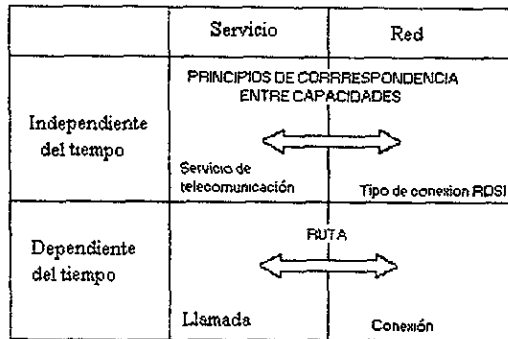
|  | Servicio | Red |
|---|---|---|
| Independiente del tiempo | PRINCIPIOS DE CORRESPONDENCIA ENTRE CAPACIDADES<br>Servicio de telecomunicación | Tipo de conexion RDSI |
| Dependiente del tiempo | RUTA<br>Llamada | Conexión |